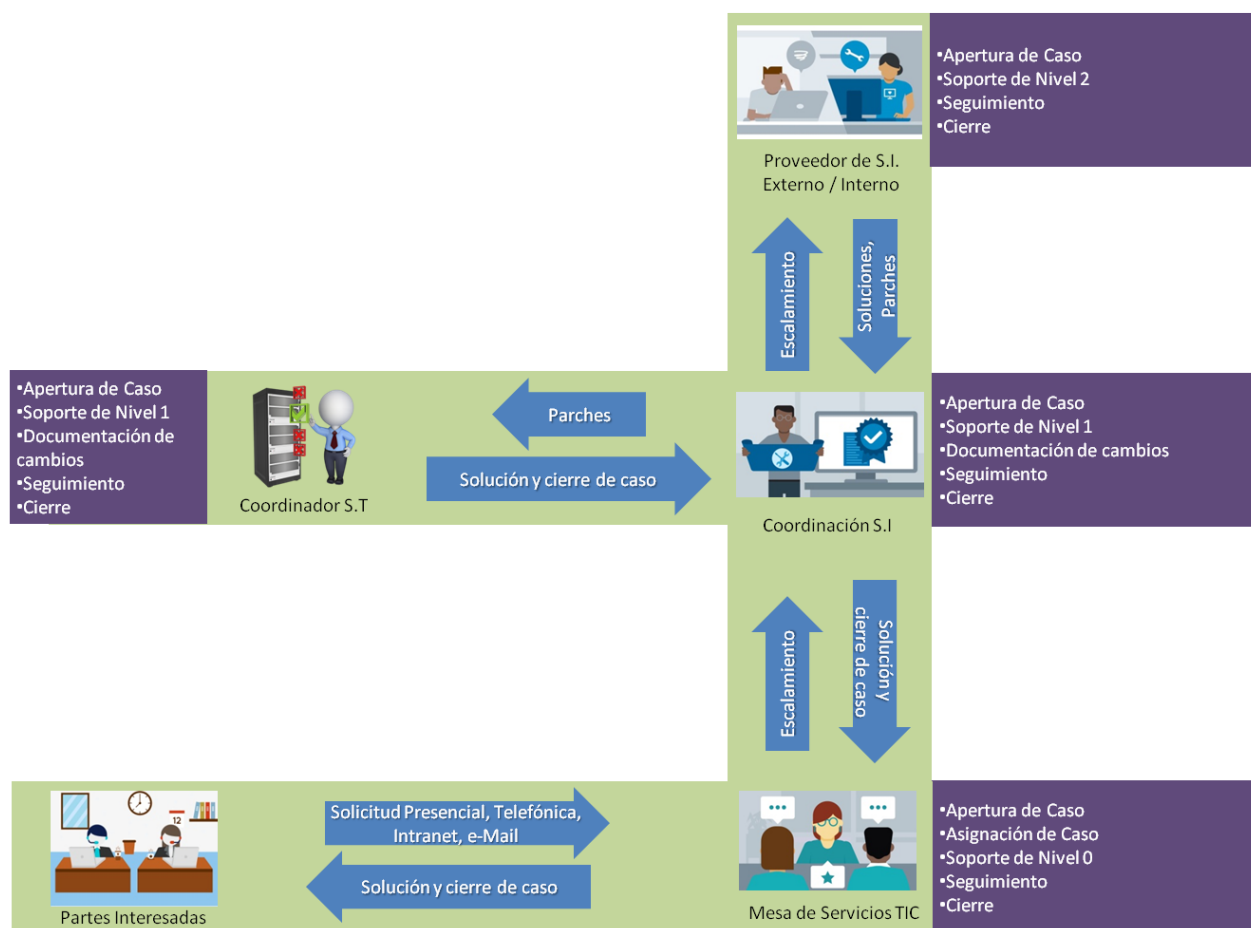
•Apertura de Caso
•Soporte de Nivel 2
•Seguimiento
•Cierre

Proveedor de S.I. Externo / Interno

Escalamiento

Soluciones, Parches

•Apertura de Caso
•Soporte de Nivel 1
•Documentación de cambios
•Seguimiento
•Cierre

Coordinador S.T

Parches

Solución y cierre de caso

Coordinación S.I

•Apertura de Caso
•Soporte de Nivel 1
•Documentación de cambios
•Seguimiento
•Cierre

Escalamiento

Solución y cierre de caso

12

Partes Interesadas

Solicitud Presencial, Telefónica, Intranet, e-Mail

Solución y cierre de caso

Mesa de Servicios TIC

•Apertura de Caso
•Asignación de Caso
•Soporte de Nivel 0
•Seguimiento
•Cierre